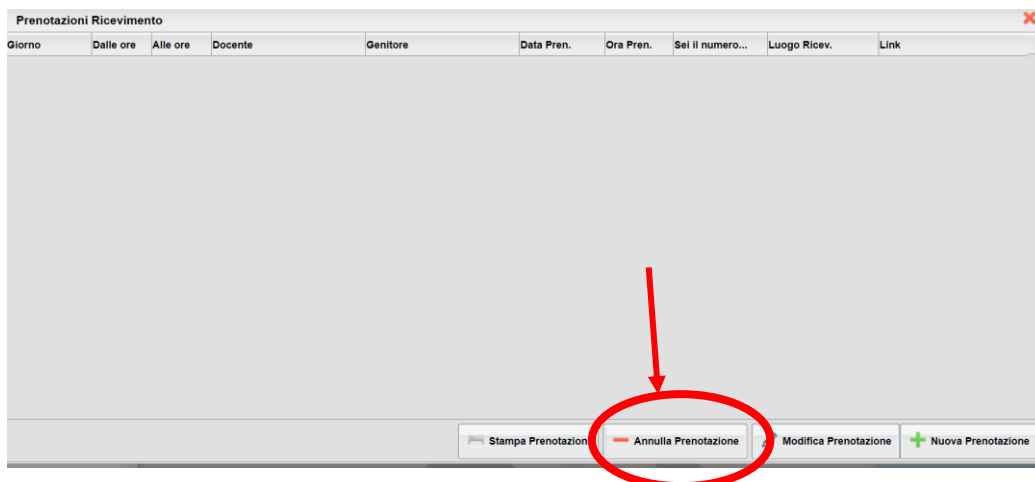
Prenotazioni Ricevimento

| Giorno | Dalle ore | Alle ore | Docente | Genitore | Data Pren. | Ora Pren. | Sei il numero... | Luogo Ricev. | Link |
|---|---|---|---|---|---|---|---|---|---|

Stampa Prenotazion

Annulla Prenotazione

Modifica Prenotazione

Nuova Prenotazione